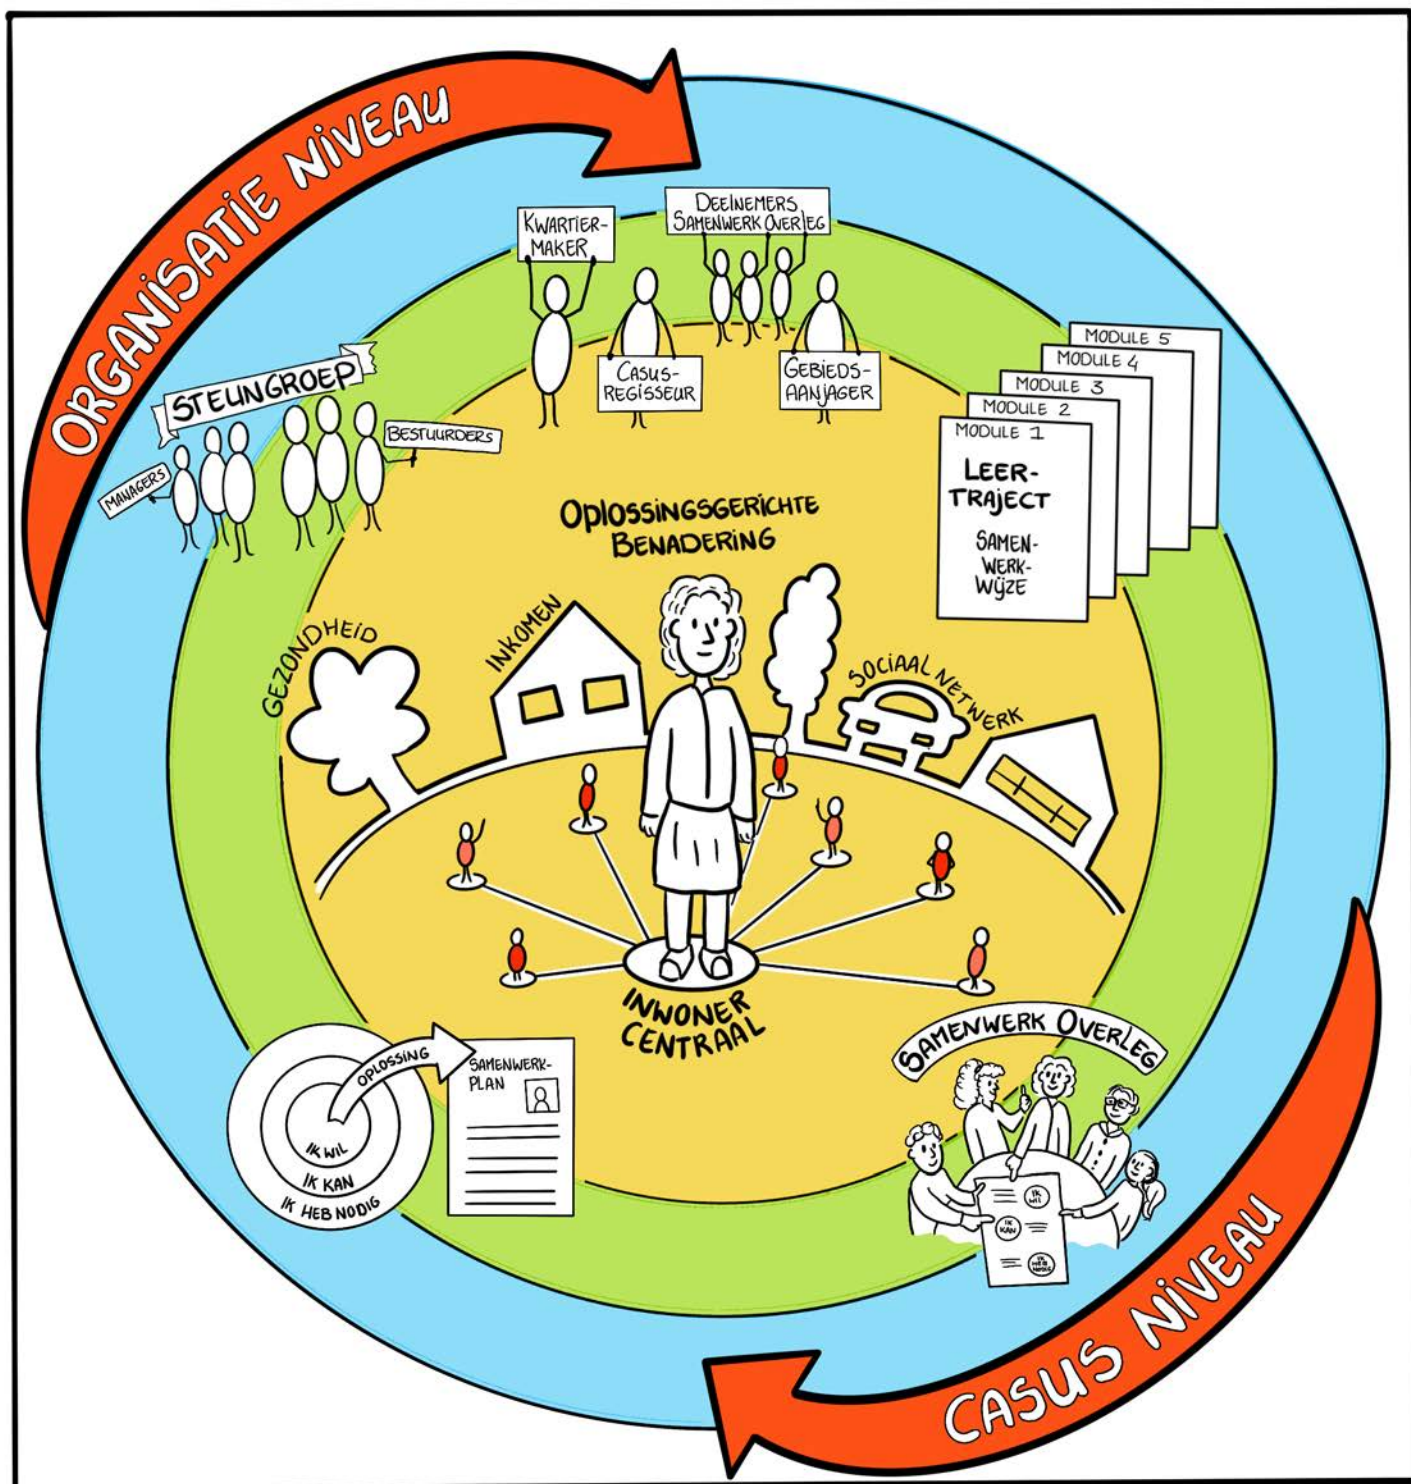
ORGANISATIE NIVEAU

KWARTIER-MAKER

DEELNEMERS SAMENWERK OVERLEG

CASUS-REGISSEUR

GEBIEDS-AANJAGER

STEUNGROEP

MANAGERS

BESTUURDERS

MODULE 5

MODULE 4

MODULE 3

MODULE 2

MODULE 1

LEER-TRAJECT

SAMEN-WERK-WIJZE

OPLOSSINGSGERICHTE BENADERING

GEZONDHEID

INKOMEN

SOCIAAL NETWERK

INWONER CENTRAAL

OPLOSSING

IK WIL

IK KAN

IK HEB NODIG

SAMENWERK-PLAN

SAMENWERK OVERLEG

IK WIL

IK KAN

IK HEB NODIG

CASUS NIVEAU